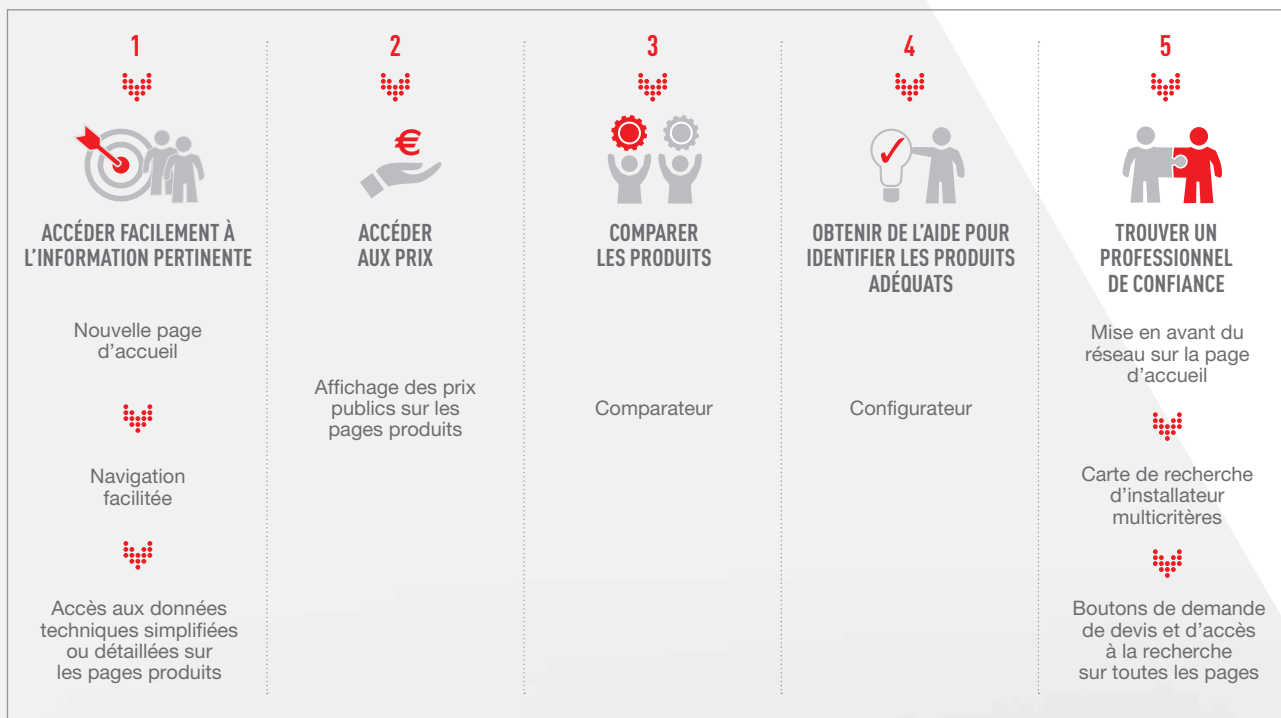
1

ACCÉDER FACILEMENT À L'INFORMATION PERTINENTE

Nouvelle page d'accueil

Navigation facilitée

Accès aux données techniques simplifiées ou détaillées sur les pages produits

2

€

ACCÉDER AUX PRIX

Affichage des prix publics sur les pages produits

3

COMPARER LES PRODUITS

Comparateur

4

OBTENIR DE L'AIDE POUR IDENTIFIER LES PRODUITS ADÉQUATS

Configurateur

5

TROUVER UN PROFESSIONNEL DE CONFIANCE

Mise en avant du réseau sur la page d'accueil

Carte de recherche d'installateur multicritères

Boutons de demande de devis et d'accès à la recherche sur toutes les pages